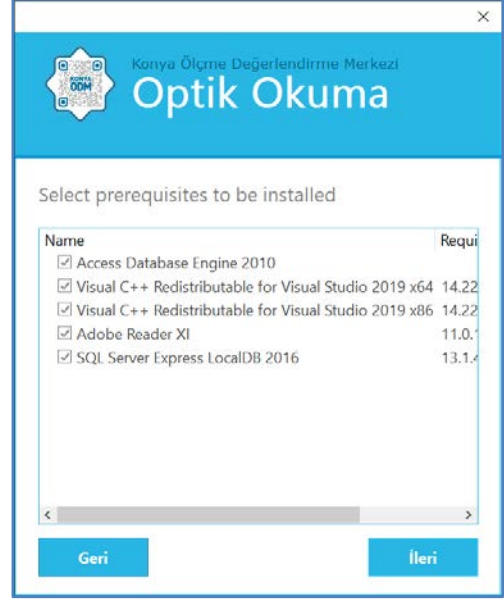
×

KONYA ÖDM

Konya Ölçme Değerlendirme Merkezi
Optik Okuma

Select prerequisites to be installed

| Name | Requi |
|---|---|
| ☑ Access Database Engine 2010 | |
| ☑ Visual C++ Redistributable for Visual Studio 2019 x64 | 14.22 |
| ☑ Visual C++ Redistributable for Visual Studio 2019 x86 | 14.22 |
| ☑ Adobe Reader XI | 11.0.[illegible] |
| ☑ SQL Server Express LocalDB 2016 | 13.1.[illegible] |

<
>

Geri
İleri